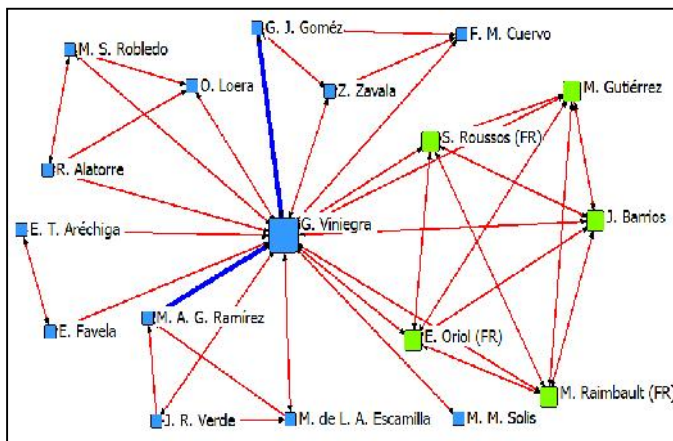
G. J. Goméz
F. M. Cuervo
M. S. Robledo
O. Loera
Z. Zavala
M. Gutiérrez
S. Roussos (FR)
R. Alatorre
E. T. Aréchiga
G. Viniegra
J. Barrios
E. Favela
M. A. G. Ramírez
E. Oriol (FR)
M. Raimbault (FR)
J. R. Verde
M. de L. A. Escamilla
M. M. Solis